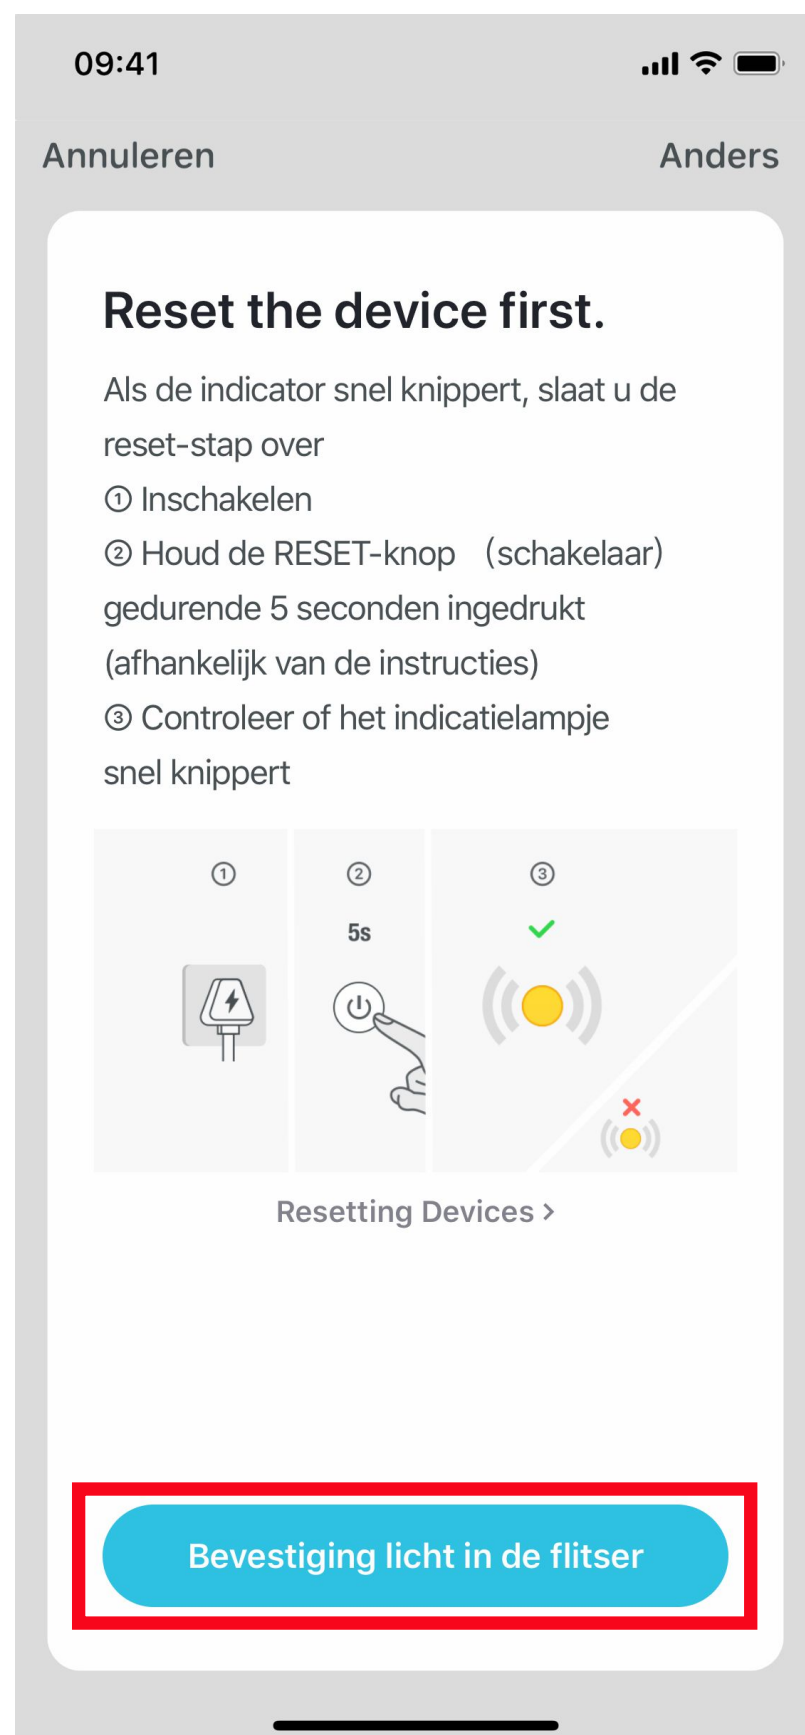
09:41

Annuleren

Anders

Reset the device first.

Als de indicator snel knippert, slaat u de reset-stap over
① Inschakelen
② Houd de RESET-knop （schakelaar) gedurende 5 seconden ingedrukt (afhankelijk van de instructies)
③ Controleer of het indicatielampje snel knippert

①

②

5s

③

Resetting Devices >

Bevestiging licht in de flitser